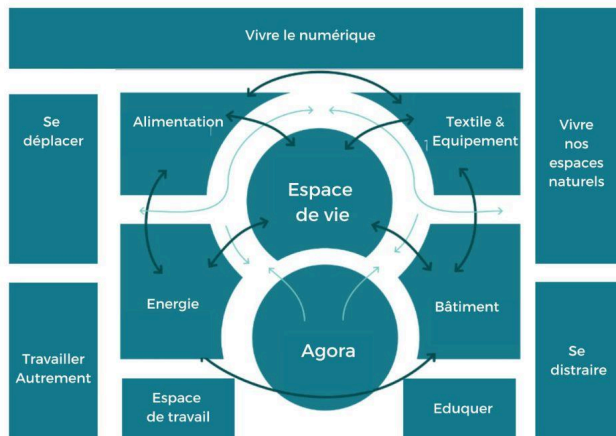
Vivre le numérique

Se déplacer

Alimentation

Textile & Equipement

Vivre nos espaces naturels

Espace de vie

Energie

Bâtiment

Agora

Travailler Autrement

Se distraire

Espace de travail

Eduquer